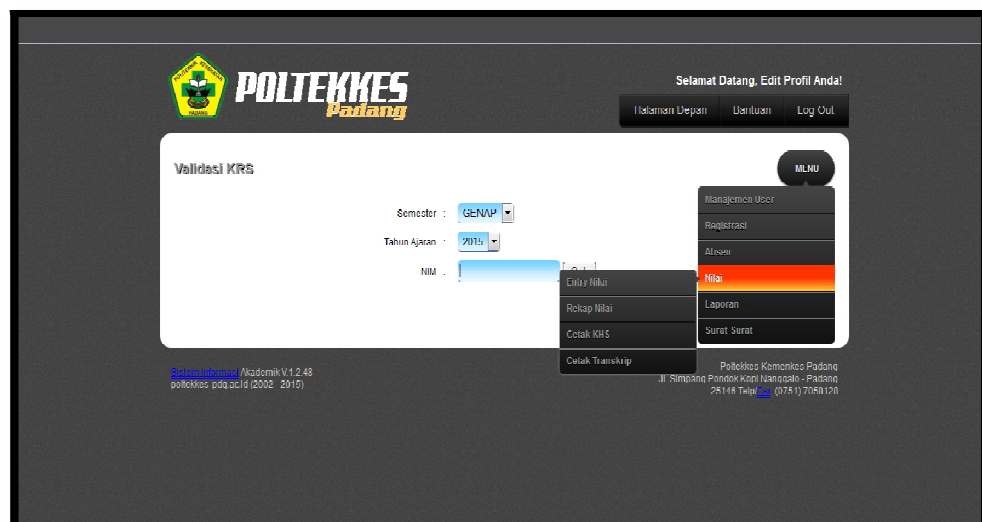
POLTEKKES
Padang

Selamat Datang, Edit Profil Anda!

Halaman Depan | Bantuan | Log Out

Validasi KRS

MENU

Semester : GENAP
Tahun Ajaran : 2015
NIM :

Manajemen User
Registrasi
Absen
Nilai
Laporan
Surat Surat

Entry Nilai
Rekap Nilai
Cetak KHS
Cetak Transkrip

Sistem Informasi Akademik V.1.2.48
poltekkes-pdg.ac.id (2002 - 2015)

Poltekkes Kemenkes Padang
Jl. Simpang Pondok Kopi Nanggalo - Padang
25146 Telp/fax. (0751) 7058128